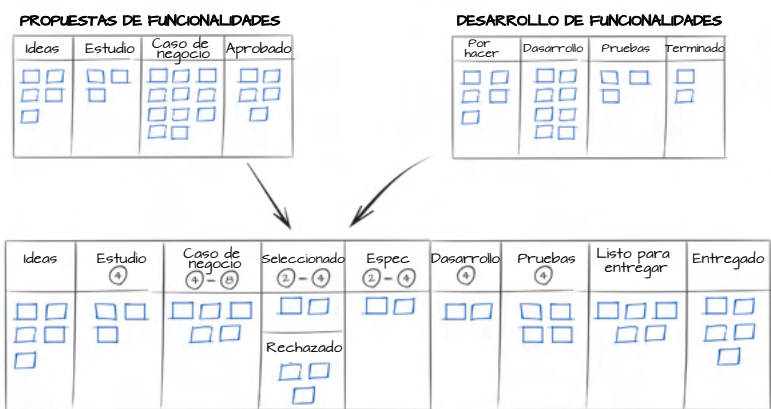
PROPUESTAS DE FUNCIONALIDADES

| Ideas | Estudio | Caso de negocio | Aprobado |
|---|---|---|---|

DESARROLLO DE FUNCIONALIDADES

| Por hacer | Dasarrollo | Pruebas | Terminado |
|---|---|---|---|

| Ideas | Estudio 4 | Caso de negocio 4 – 8 | Seleccionado 2 – 4 | Espec 2 – 4 | Dasarrollo 4 | Pruebas 4 | Listo para entregar | Entregado |
|---|---|---|---|---|---|---|---|---|
| | | | Rechazado | | | | | |